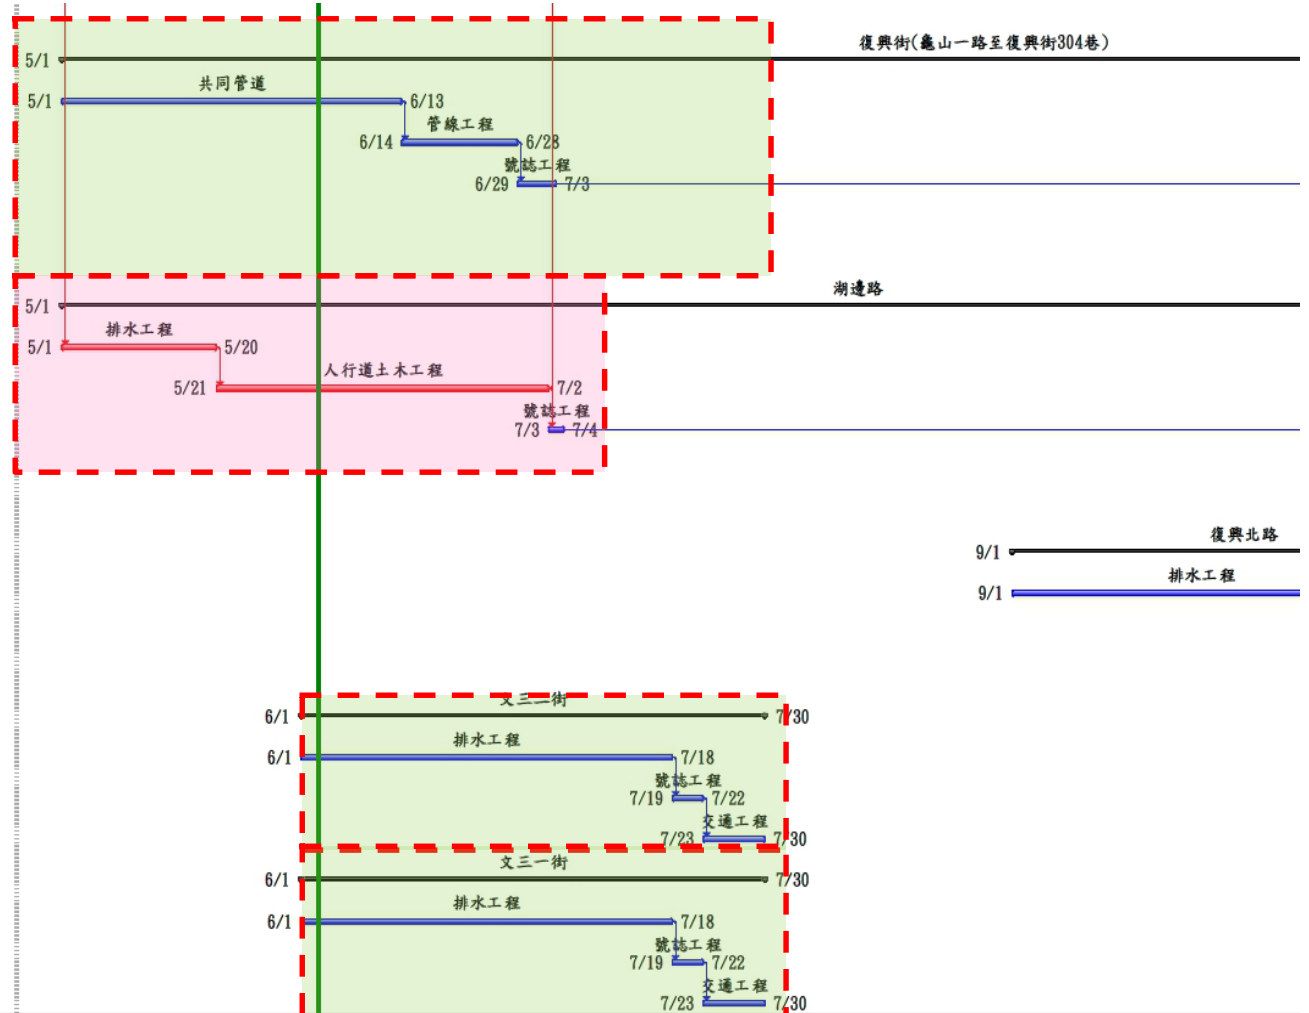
復興街(龜山一路至復興街304巷)

5/1

5/1 共同管道 6/13

6/14 管線工程 6/28

6/29 號誌工程 7/3

湖邊路

5/1

5/1 排水工程 5/20

5/21 人行道土木工程 7/2

7/3 號誌工程 7/4

復興北路

9/1

9/1 排水工程

文三二街

6/1 7/30

6/1 排水工程 7/18

7/19 號誌工程 7/22

7/23 交通工程 7/30

文三一街

6/1 7/30

6/1 排水工程 7/18

7/19 號誌工程 7/22

7/23 交通工程 7/30